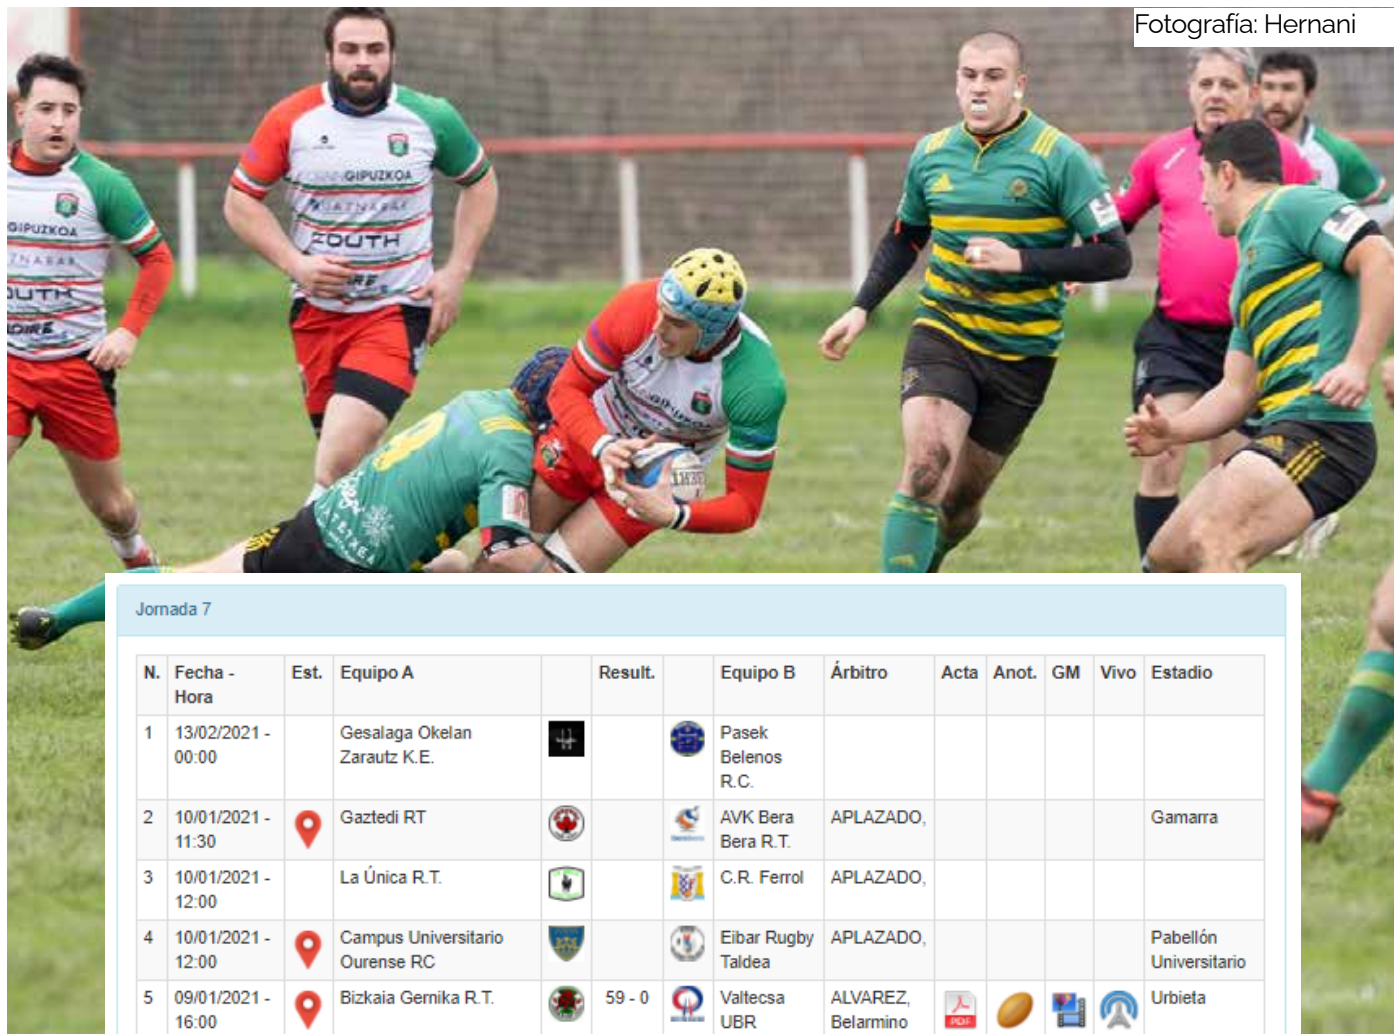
Fotografía: Hernani

Jornada 7

| N. | Fecha - Hora | Est. | Equipo A | | Result. | | Equipo B | Árbitro | Acta | Anot. | GM | Vivo | Estadio |
|---|---|---|---|---|---|---|---|---|---|---|---|---|---|
| 1 | 13/02/2021 - 00:00 | | Gesalaga Okelan Zarautz K.E. | | | | Pasek Belenos R.C. | | | | | | |
| 2 | 10/01/2021 - 11:30 | | Gaztedi RT | | | | AVK Bera Bera R.T. | APLAZADO, | | | | | Gamarra |
| 3 | 10/01/2021 - 12:00 | | La Única R.T. | | | | C.R. Ferrol | APLAZADO, | | | | | |
| 4 | 10/01/2021 - 12:00 | | Campus Universitario Ourense RC | | | | Eibar Rugby Taldea | APLAZADO, | | | | | Pabellón Universitario |
| 5 | 09/01/2021 - 16:00 | | Bizkaia Gernika R.T. | | 59 - 0 | | Valtecsa UBR | ALVAREZ, Belarmino | PDF | | | | Urbieta |